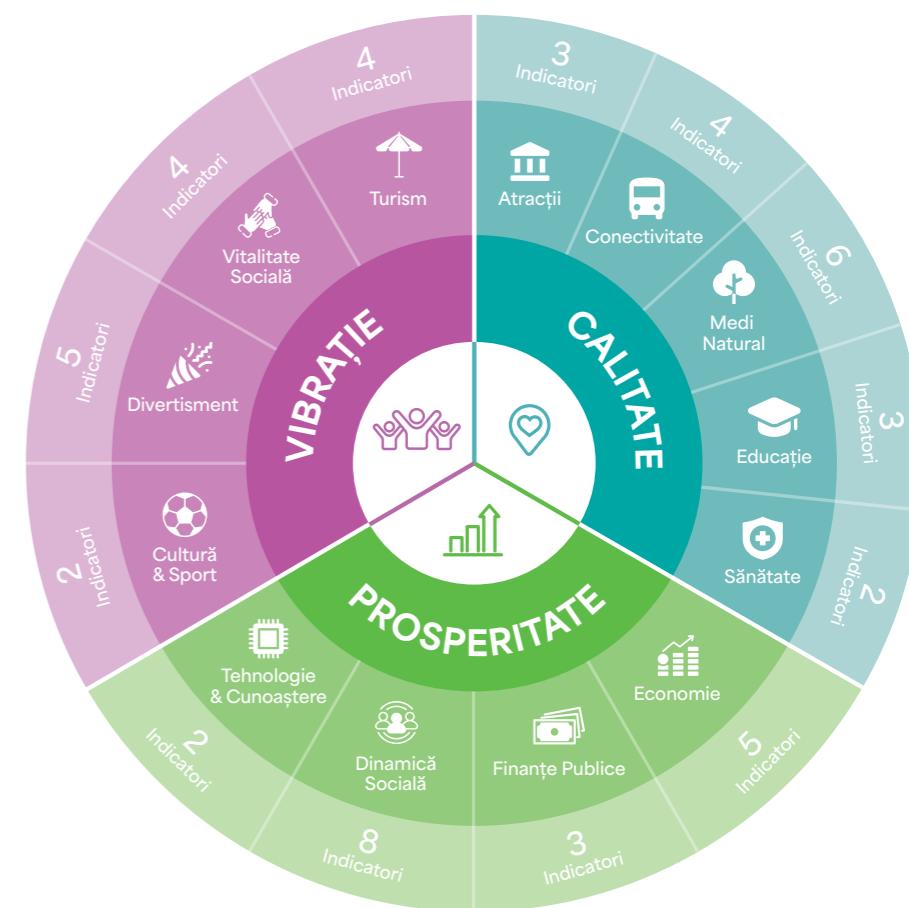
VIBRAȚIE

CALITATE

PROSPERITATE

Turism
4 Indicatori

Vitalitate Socială
4 Indicatori

Divertisment
5 Indicatori

Cultură & Sport
2 Indicatori

Atracții
3 Indicatori

Conectivitate
4 Indicatori

Medi Natural
6 Indicatori

Educație
3 Indicatori

Sănătate
2 Indicatori

Economie
5 Indicatori

Finanțe Publice
3 Indicatori

Dinamică Socială
8 Indicatori

Tehnologie & Cunoaștere
2 Indicatori